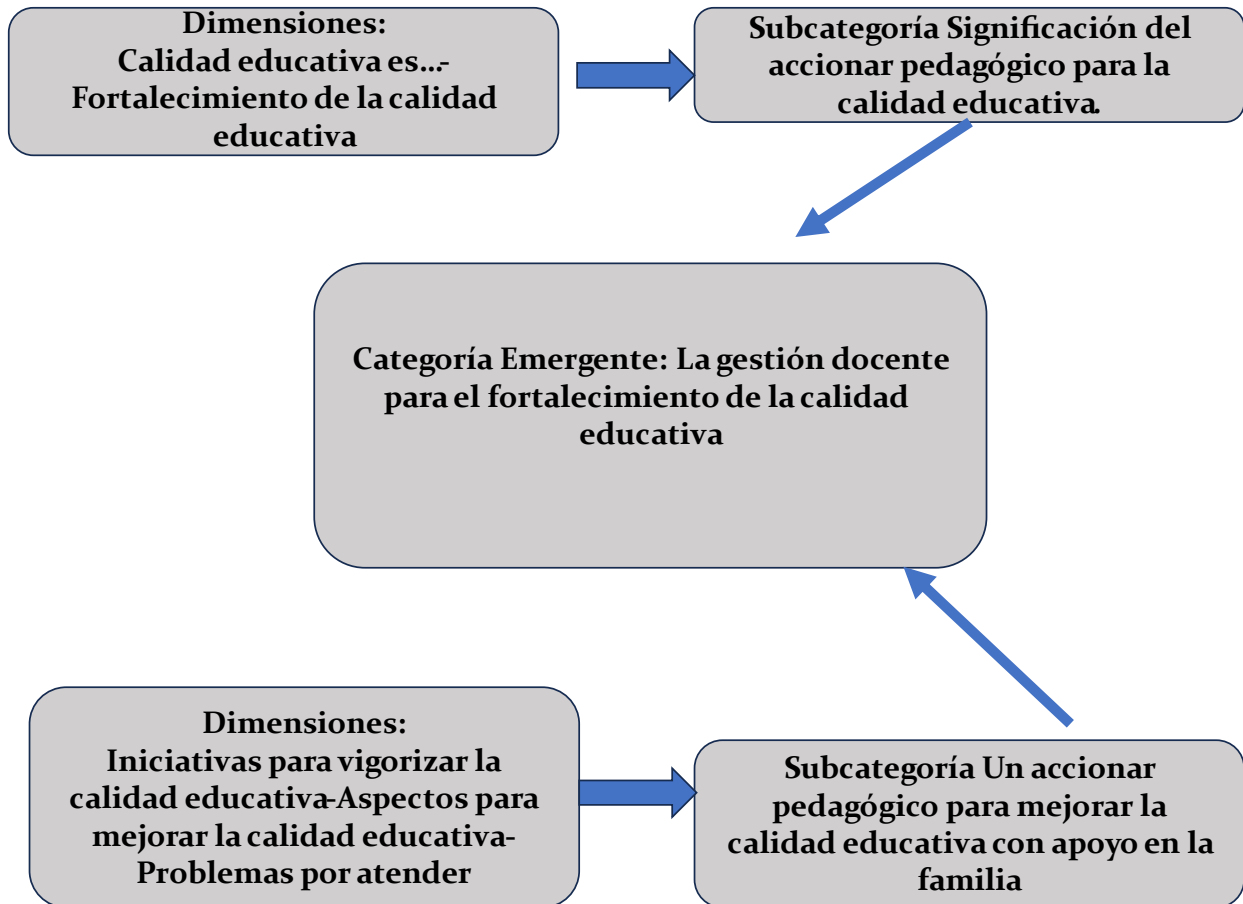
Dimensiones:
Calidad educativa es…-
Fortalecimiento de la calidad educativa

Subcategoría Significación del accionar pedagógico para la calidad educativa.

Categoría Emergente: La gestión docente para el fortalecimiento de la calidad educativa

Dimensiones:
Iniciativas para vigorizar la calidad educativa-Aspectos para mejorar la calidad educativa-Problemas por atender

Subcategoría Un accionar pedagógico para mejorar la calidad educativa con apoyo en la familia